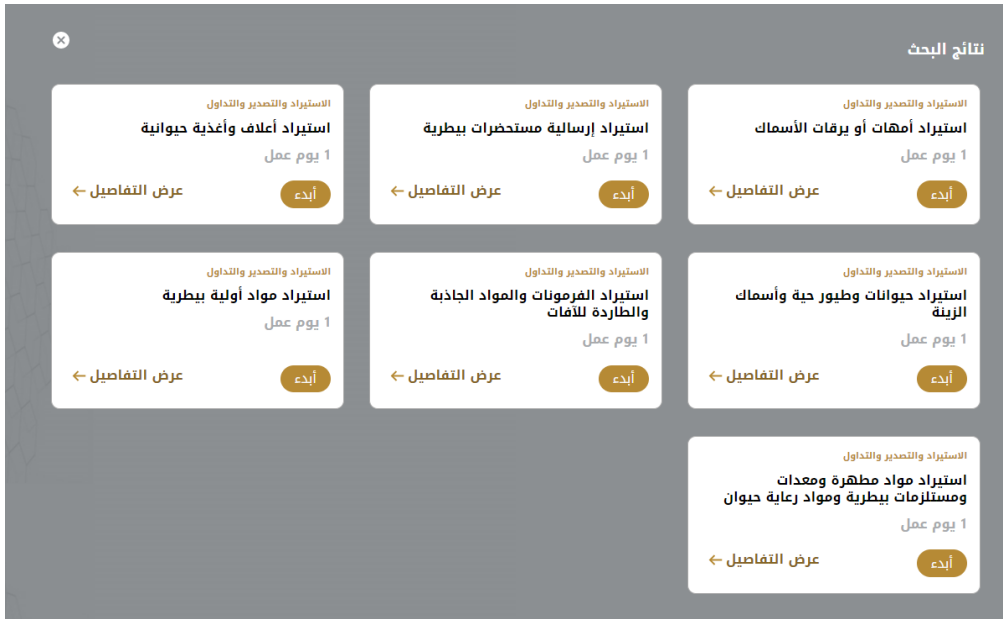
نتائج البحث

الاستيراد والتصدير والتداول
استيراد أمهات أو يرقات الأسماك
1 يوم عمل
أبدء
عرض التفاصيل

الاستيراد والتصدير والتداول
استيراد إرسالية مستحضرات بيطرية
1 يوم عمل
أبدء
عرض التفاصيل

الاستيراد والتصدير والتداول
استيراد أعلاف وأغذية حيوانية
1 يوم عمل
أبدء
عرض التفاصيل

الاستيراد والتصدير والتداول
استيراد حيوانات وطيور حية وأسماك الزينة
1 يوم عمل
أبدء
عرض التفاصيل

الاستيراد والتصدير والتداول
استيراد الفرمونات والمواد الجاذبة والطاردة للأفات
1 يوم عمل
أبدء
عرض التفاصيل

الاستيراد والتصدير والتداول
استيراد مواد أولية بيطرية
1 يوم عمل
أبدء
عرض التفاصيل

الاستيراد والتصدير والتداول
استيراد مواد مطهرة ومعدات ومستلزمات بيطرية ومواد رعاية حيوان
1 يوم عمل
أبدء
عرض التفاصيل